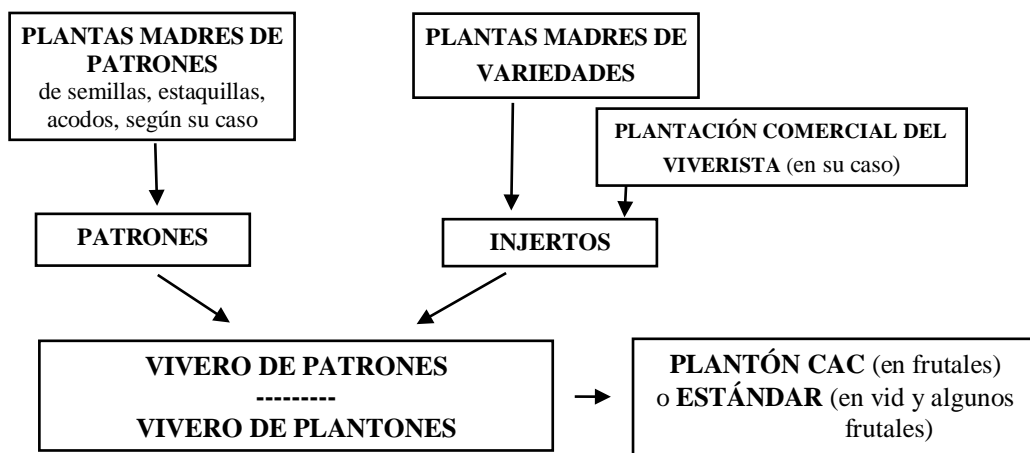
PLANTAS MADRES DE PATRONES
de semillas, estaquillas, acodos, según su caso

PLANTAS MADRES DE VARIEDADES

PLANTACIÓN COMERCIAL DEL VIVERISTA (en su caso)

PATRONES

INJERTOS

VIVERO DE PATRONES
---------
VIVERO DE PLANTONES

PLANTÓN CAC (en frutales) o ESTÁNDAR (en vid y algunos frutales)